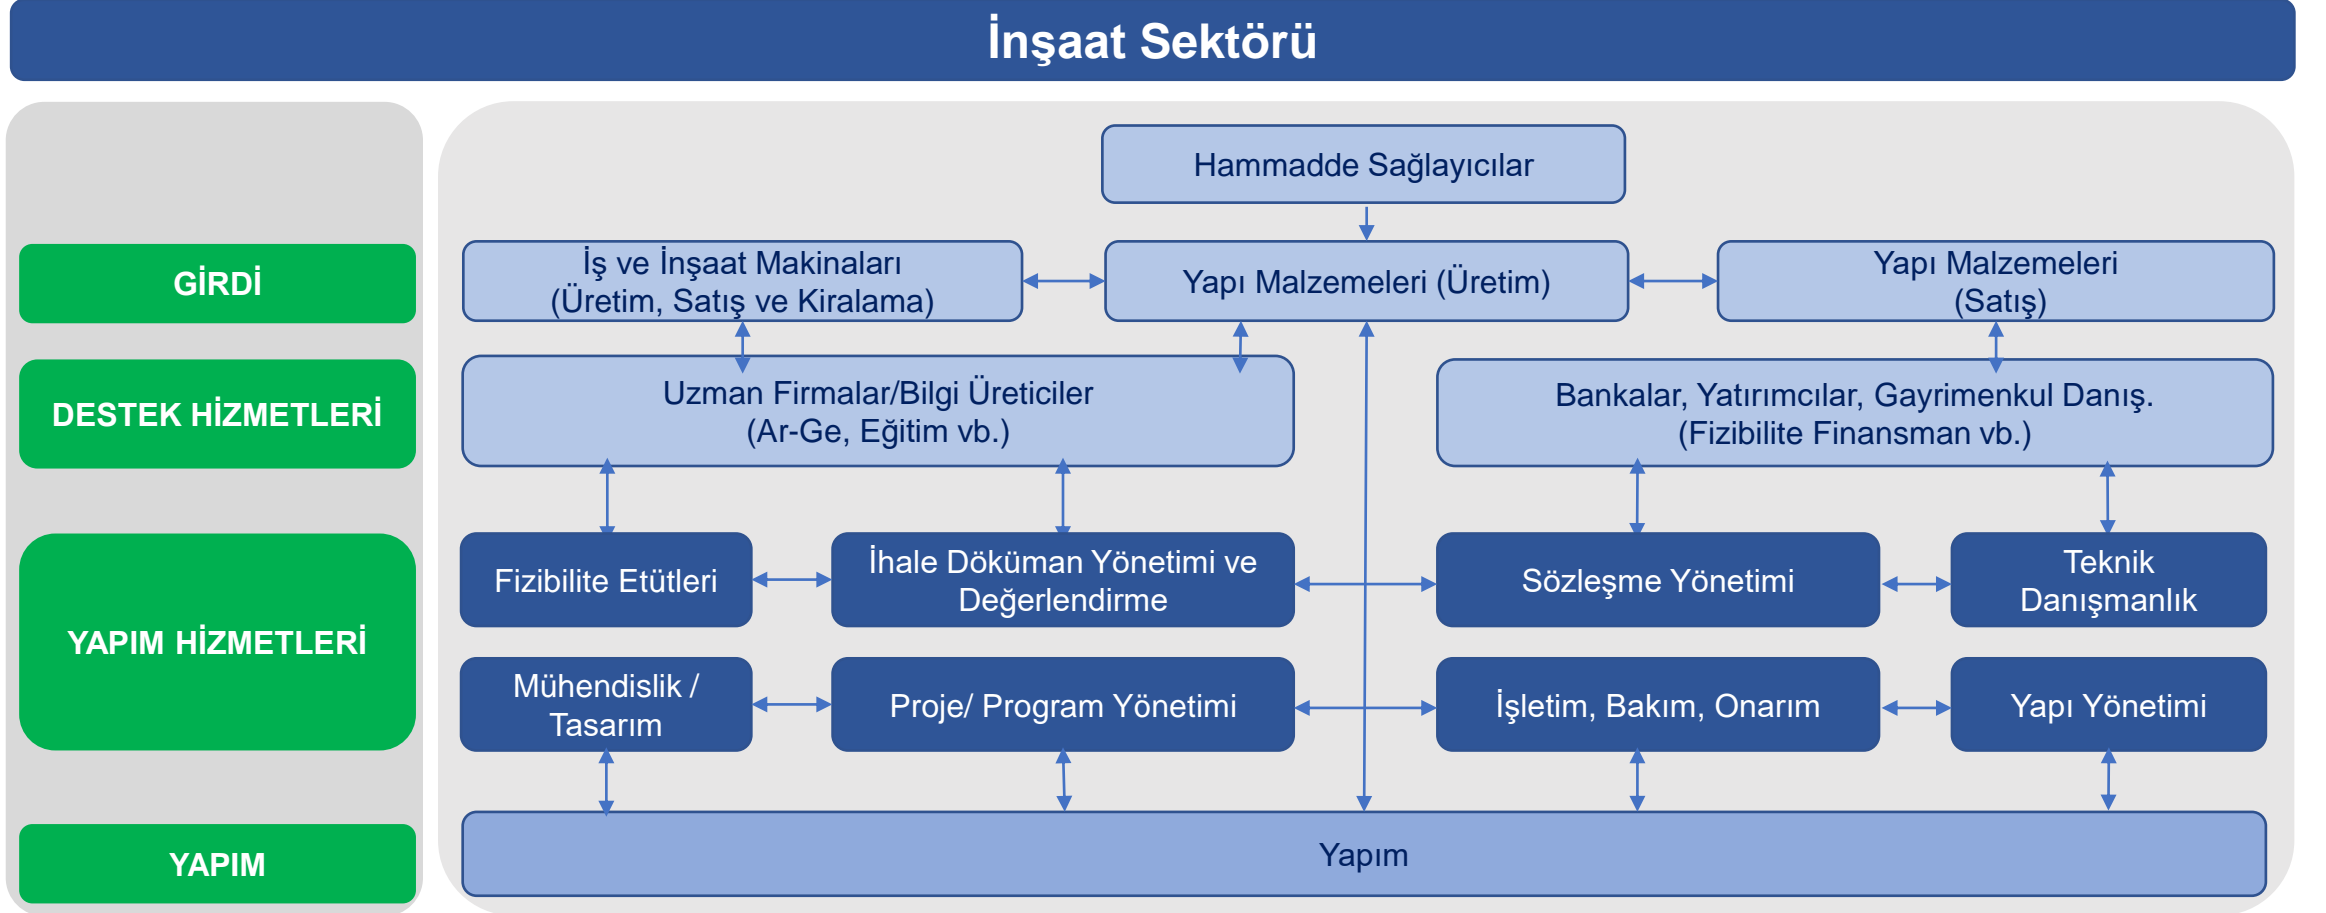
İnşaat Sektörü

GİRDİ

DESTEK HİZMETLERİ

YAPIM HİZMETLERİ

YAPIM

Hammadde Sağlayıcılar

İş ve İnşaat Makinaları (Üretim, Satış ve Kiralama)

Yapı Malzemeleri (Üretim)

Yapı Malzemeleri (Satış)

Uzman Firmalar/Bilgi Üreticiler (Ar-Ge, Eğitim vb.)

Bankalar, Yatırımcılar, Gayrimenkul Danış. (Fizibilite Finansman vb.)

Fizibilite Etütleri

İhale Döküman Yönetimi ve Değerlendirme

Sözleşme Yönetimi

Teknik Danışmanlık

Mühendislik / Tasarım

Proje/ Program Yönetimi

İşletim, Bakım, Onarım

Yapı Yönetimi

Yapım